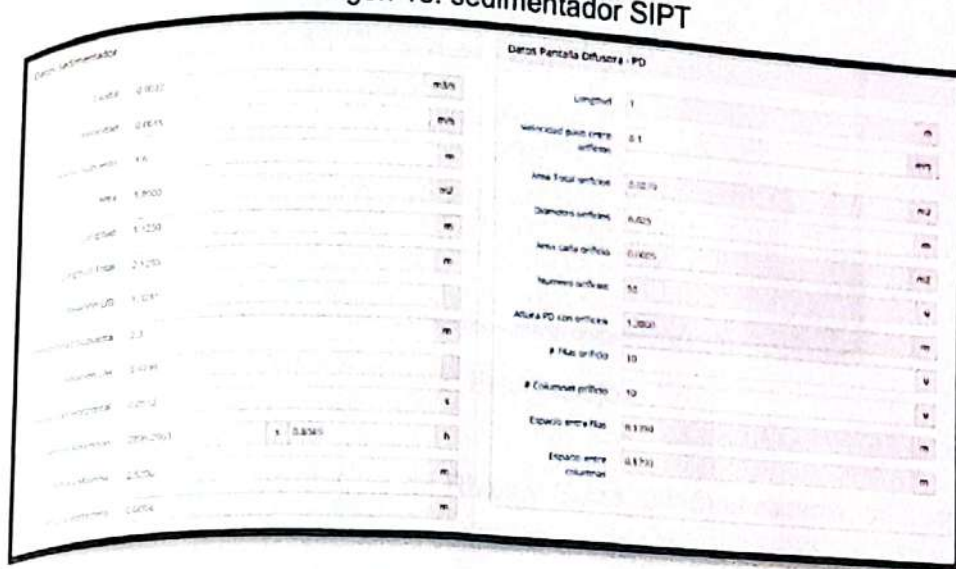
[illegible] Sedimentador SIPT

Datos Sedimentador

Caudal 0.0032 m3/s

Velocidad 0.0015 m/s

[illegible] 1.6 m

Area 1.8500 m2

Longitud 1.1250 m

Longitud Total 2.1250 m

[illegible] 1.0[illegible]

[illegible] 2.3 m

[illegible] 2.0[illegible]

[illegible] 0.0012 s

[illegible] 2896.2903 s 0.8045 h

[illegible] 2.5750 m

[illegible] 0.0054 m

Datos Pantalla Difusora - PD

Longitud 1

Velocidad paso entre orificios 0.1 m

Area Total orificios 0.0270 m3

Diametro orificios 0.025 m2

Area cada orificio 0.0005 m

Numero orificios 55 m2

Altura PD con orificios 1.2800 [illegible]

# Filas orificio 10 m

# Columnas orificio 10 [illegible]

Espacio entre filas 0.1750 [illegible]

Espacio entre columnas 0.1750 m